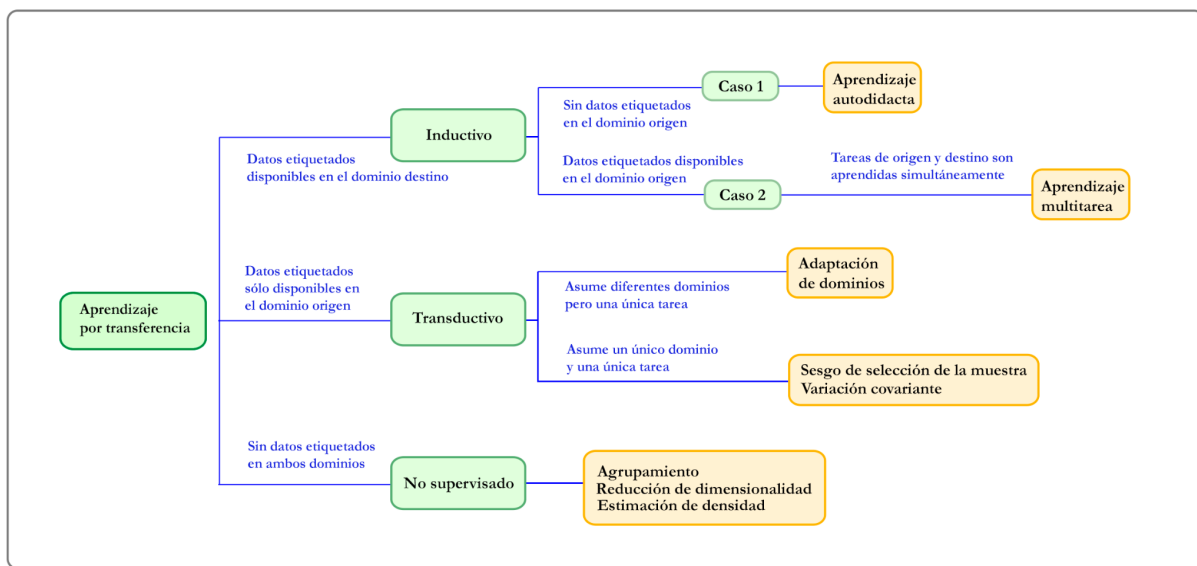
Aprendizaje por transferencia

Datos etiquetados disponibles en el dominio destino

Inductivo

Sin datos etiquetados en el dominio origen

Caso 1

Aprendizaje autodidacta

Datos etiquetados disponibles en el dominio origen

Caso 2

Tareas de origen y destino son aprendidas simultáneamente

Aprendizaje multitarea

Datos etiquetados sólo disponibles en el dominio origen

Transductivo

Asume diferentes dominios pero una única tarea

Adaptación de dominios

Asume un único dominio y una única tarea

Sesgo de selección de la muestra
Variación covariante

Sin datos etiquetados en ambos dominios

No supervisado

Agrupamiento
Reducción de dimensionalidad
Estimación de densidad